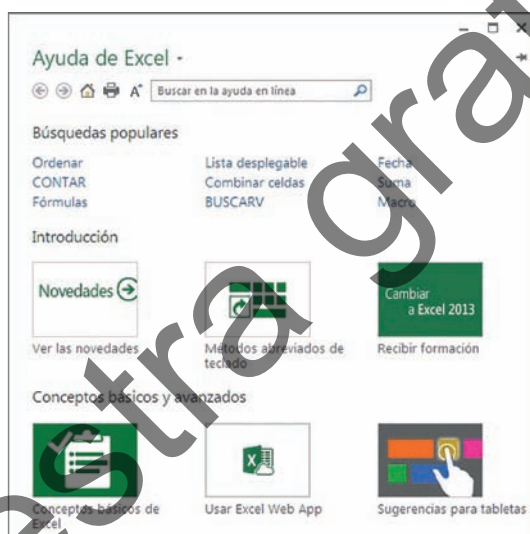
Ayuda de Excel -

Buscar en la ayuda en línea

Búsquedas populares

Ordenar
CONTAR
Fórmulas

Lista desplegable
Combinar celdas
BUSCARV

Fecha
Suma
Macro

Introducción

Novedades

Ver las novedades

Métodos abreviados de teclado

Cambiar a Excel 2013

Recibir formación

Conceptos básicos y avanzados

Conceptos básicos de Excel

Usar Excel Web App

Sugerencias para tabletas

muestra gratis